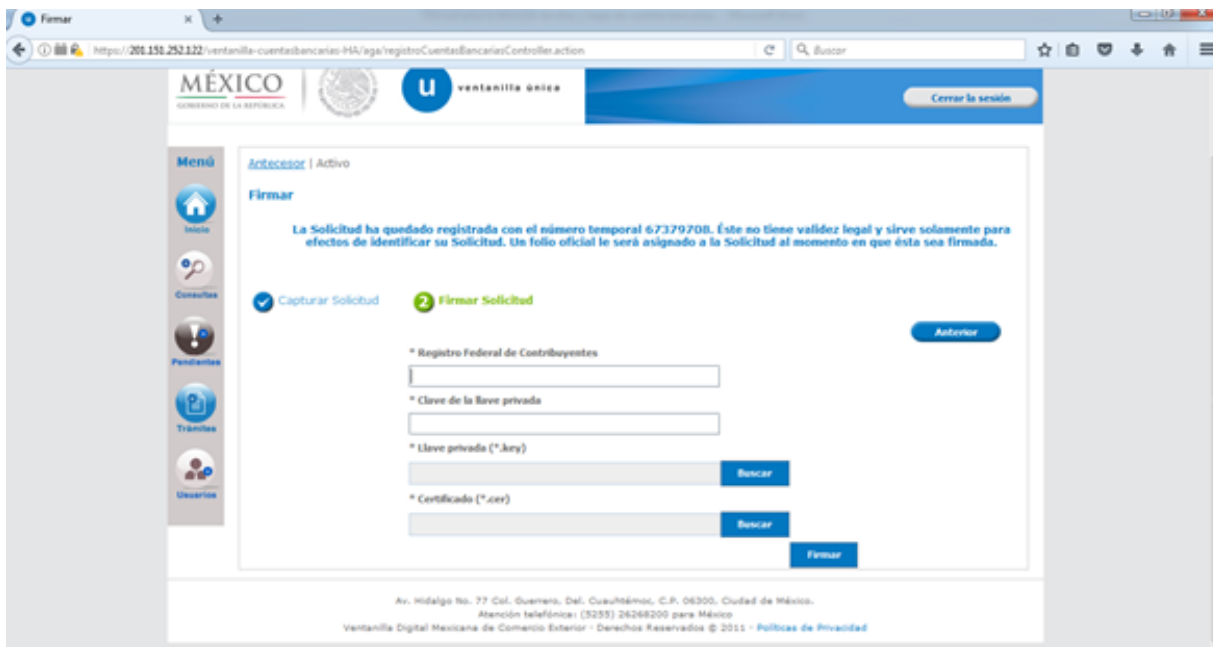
Firmar

https://201.151.252.122/ventanilla-cuentasbancarias-HA/aga/registroCuentasBancariasController.action

Buscar

MÉXICO
GOBIERNO DE LA REPÚBLICA

ventanilla única

Cerrar la sesión

Menú

Inicio

Consultas

Pendientes

Trámites

Usuarios

Antecesor | Activo

Firmar

La Solicitud ha quedado registrada con el número temporal 67379708. Éste no tiene validez legal y sirve solamente para efectos de identificar su Solicitud. Un folio oficial le será asignado a la Solicitud al momento en que ésta sea firmada.

Capturar Solicitud

2 Firmar Solicitud

Anterior

* Registro Federal de Contribuyentes

* Clave de la llave privada

* Llave privada (*.key)

Buscar

* Certificado (*.cer)

Buscar

Firmar

Av. Hidalgo No. 77 Col. Guerrero, Del. Cuauhtémoc, C.P. 06300, Ciudad de México.
Atención telefónica: (5255) 26268200 para México
Ventanilla Digital Mexicana de Comercio Exterior - Derechos Reservados © 2011 - Políticas de Privacidad